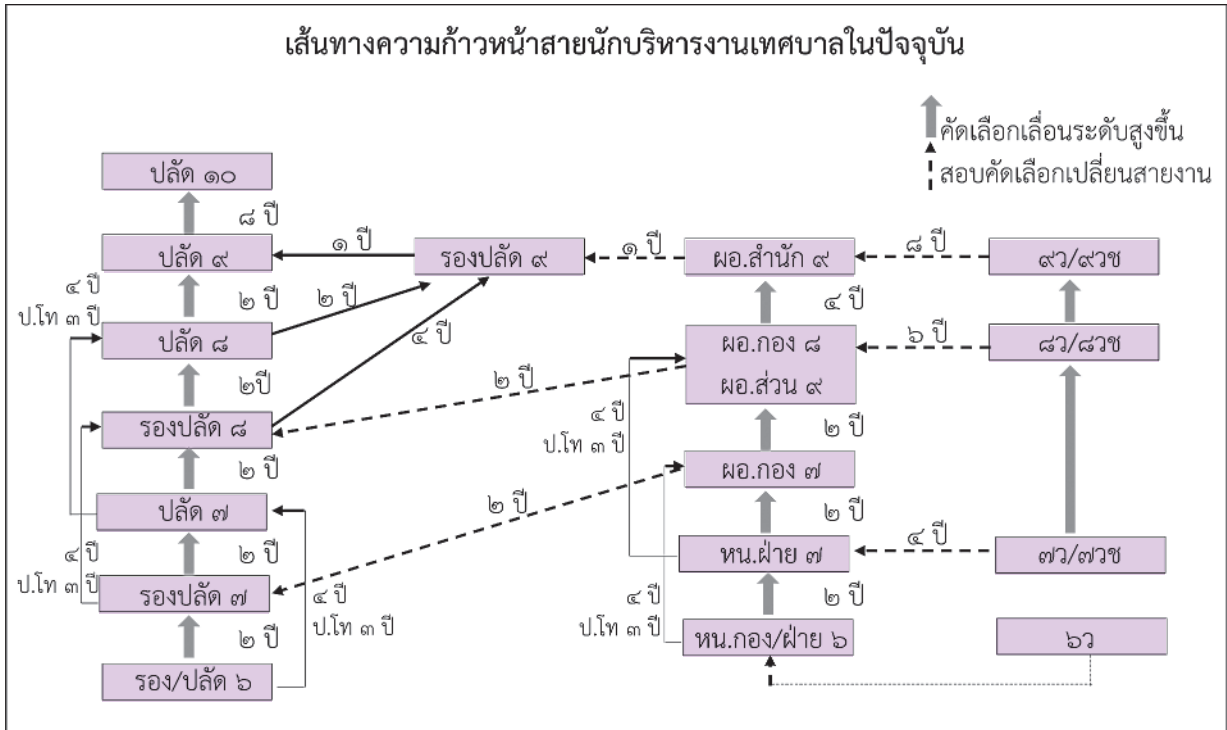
เส้นทางความก้าวหน้าสายนักบริหารงานเทศบาลในปัจจุบัน

คัดเลือกเลื่อนระดับสูงขึ้น
สอบคัดเลือกเปลี่ยนสายงาน

ปลัด ๑๐
๘ ปี
ปลัด ๙
๑ ปี
รองปลัด ๙
๑ ปี
ผอ.สำนัก ๙
๘ ปี
๙ว/๙วช
๔ ปี
ป.โท ๓ ปี
๒ ปี
๒ ปี
๔ ปี
ปลัด ๘
ผอ.กอง ๘
ผอ.ส่วน ๙
๖ ปี
๘ว/๘วช
๒ปี
๒ ปี
รองปลัด ๘
๔ ปี
ป.โท ๓ ปี
๒ ปี
๒ ปี
ผอ.กอง ๗
ปลัด ๗
๒ ปี
๒ ปี
๒ ปี
๔ ปี
ป.โท ๓ ปี
รองปลัด ๗
๔ ปี
ป.โท ๓ ปี
หน.ฝ่าย ๗
๔ ปี
๗ว/๗วช
๒ ปี
๔ ปี
ป.โท ๓ ปี
๒ ปี
รอง/ปลัด ๖
หน.กอง/ฝ่าย ๖
๖ว